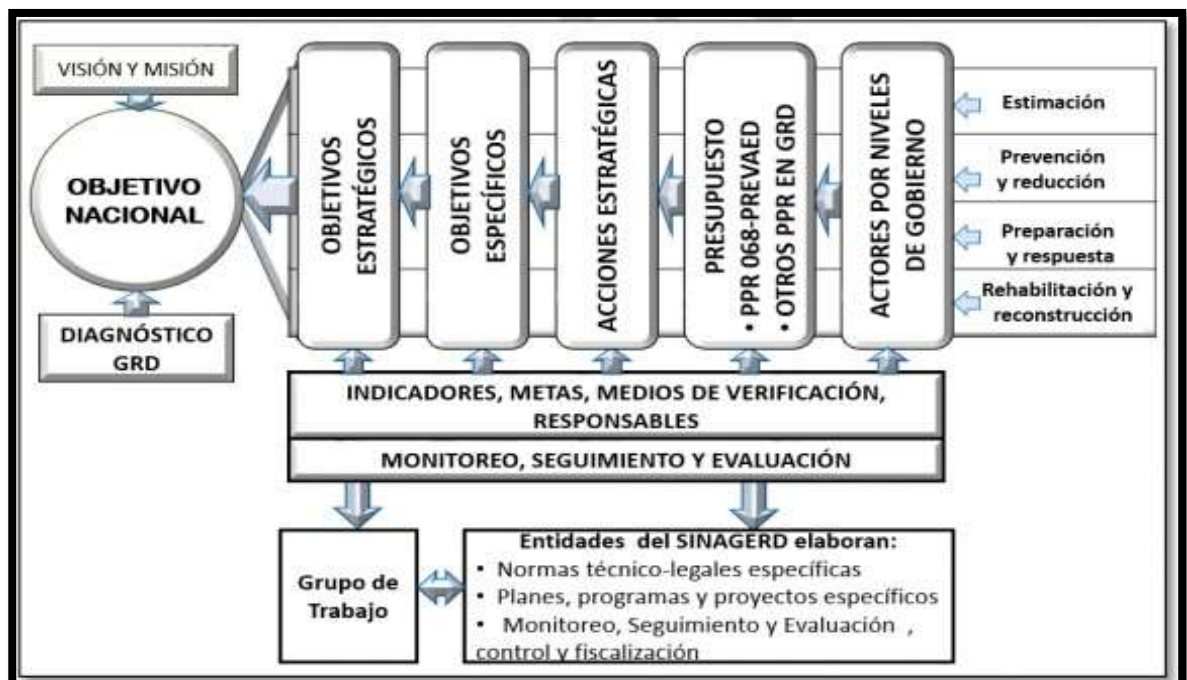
VISIÓN Y MISIÓN

OBJETIVO NACIONAL

DIAGNÓSTICO GRD

OBJETIVOS ESTRATÉGICOS

OBJETIVOS ESPECÍFICOS

ACCIONES ESTRATÉGICAS

PRESUPUESTO
• PPR 068-PREVAED
• OTROS PPR EN GRD

ACTORES POR NIVELES DE GOBIERNO

Estimación

Prevención y reducción

Preparación y respuesta

Rehabilitación y reconstrucción

INDICADORES, METAS, MEDIOS DE VERIFICACIÓN, RESPONSABLES

MONITOREO, SEGUIMIENTO Y EVALUACIÓN

Grupo de Trabajo

Entidades del SINAGERD elaboran:
• Normas técnico-legales específicas
• Planes, programas y proyectos específicos
• Monitoreo, Seguimiento y Evaluación , control y fiscalización